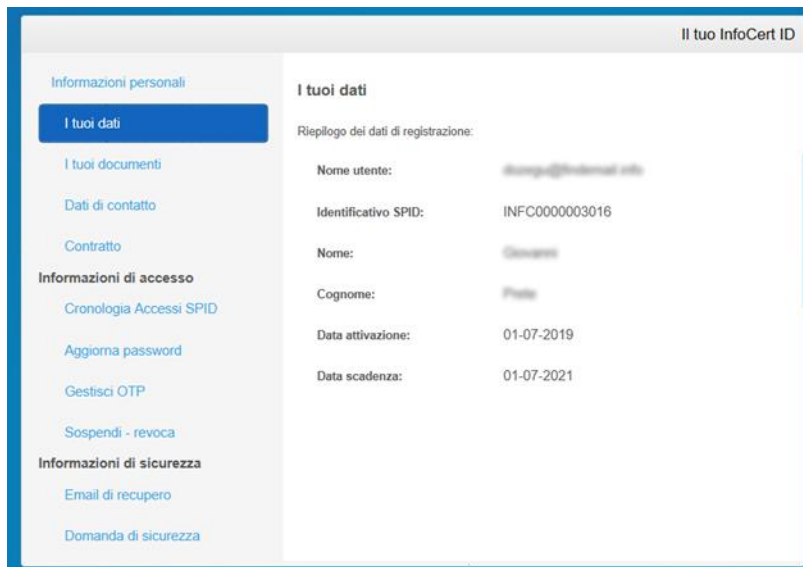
Il tuo InfoCert ID

Informazioni personali

I tuoi dati

I tuoi documenti

Dati di contatto

Contratto

Informazioni di accesso

Cronologia Accessi SPID

Aggiorna password

Gestisci OTP

Sospendi - revoca

Informazioni di sicurezza

Email di recupero

Domanda di sicurezza

I tuoi dati

Riepilogo dei dati di registrazione:

| | |
|---|---|
| Nome utente: | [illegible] |
| Identificativo SPID: | INFC0000003016 |
| Nome: | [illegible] |
| Cognome: | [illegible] |
| Data attivazione: | 01-07-2019 |
| Data scadenza: | 01-07-2021 |